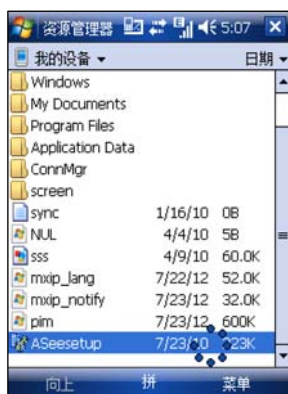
资源管理器 5:07 ×

我的设备 ▾ 日期 ▾

Windows
My Documents
Program Files
Application Data
ConnMgr
screen

| | | |
|---|---|---|
| sync | 1/16/10 | 0B |
| NUL | 4/4/10 | 5B |
| sss | 4/9/10 | 60.0K |
| mxip_lang | 7/22/12 | 52.0K |
| mxip_notify | 7/23/12 | 32.0K |
| pim | 7/23/12 | 600K |
| ASeesetup | 7/23/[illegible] | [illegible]23K |

向上 拼 菜单